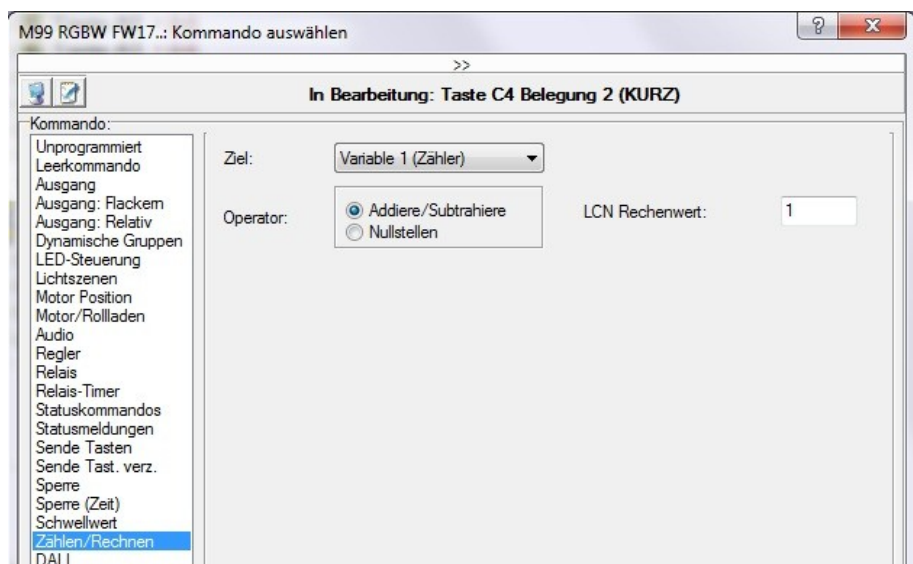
M99 RGBW FW17..: Kommando auswählen

?

X

>>

In Bearbeitung: Taste C4 Belegung 2 (KURZ)

Kommando:

Unprogrammiert
Leerkommando
Ausgang
Ausgang: Flackern
Ausgang: Relativ
Dynamische Gruppen
LED-Steuerung
Lichtszenen
Motor Position
Motor/Rollladen
Audio
Regler
Relais
Relais-Timer
Statuskommandos
Statusmeldungen
Sende Tasten
Sende Tast. verz.
Sperre
Sperre (Zeit)
Schwellwert
Zählen/Rechnen
DALI

Ziel: Variable 1 (Zähler)

Operator: Addiere/Subtrahiere
Nullstellen

LCN Rechenwert: 1